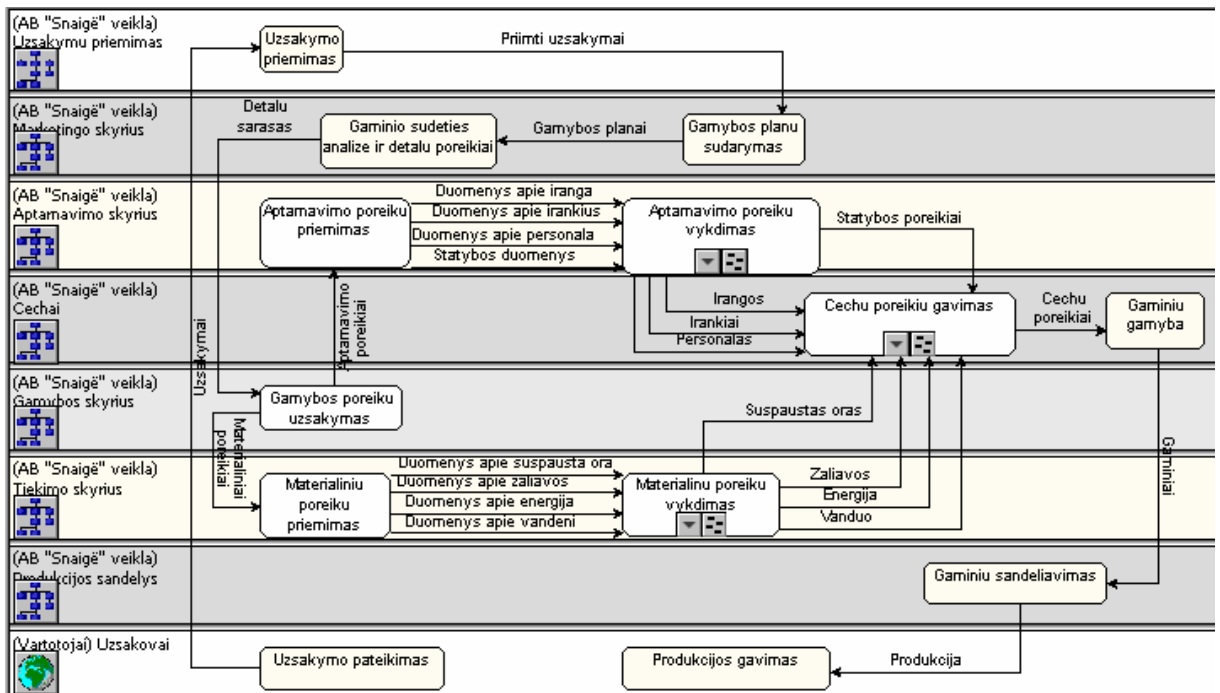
(AB "Snaigë" veikla) Uzsakymu priemimas

Uzsakymo priemimas

Priimti uzsakymai

(AB "Snaigë" veikla) Marketingo skyrius

Detalu sarasas

Gaminio sudeties analize ir detalu poreikiai

Gamybos planai

Gamybos planu sudarymas

(AB "Snaigë" veikla) Aptarnavimo skyrius

Aptarnavimo poreiku priemimas

Duomenys apie iranga

Duomenys apie irankius

Duomenys apie personala

Statybos duomenys

Aptarnavimo poreiku vykdimas

Statybos poreikiai

(AB "Snaigë" veikla) Cechai

Irangos

Irankiai

Personalas

Cechu poreiku gavimas

Cechu poreikiai

Gaminiu gamyba

Uzsakymai

Aptarnavimo poreikiai

(AB "Snaigë" veikla) Gamybos skyrius

Gamybos poreiku uzsakymas

Materialiniai poreikiai

Suspaustas oras

Gaminiai

(AB "Snaigë" veikla) Tiekimo skyrius

Materialiniu poreiku priemimas

Duomenys apie suspausta ora

Duomenys apie zaliavos

Duomenys apie energija

Duomenys apie vandeni

Materialinu poreiku vykdimas

Zaliavos

Energija

Vanduo

(AB "Snaigë" veikla) Produkcijos sandelys

Gaminiu sandeliavimas

(Vartotojai) Uzsakovai

Uzsakymo pateikimas

Produkcijos gavimas

Produkcija